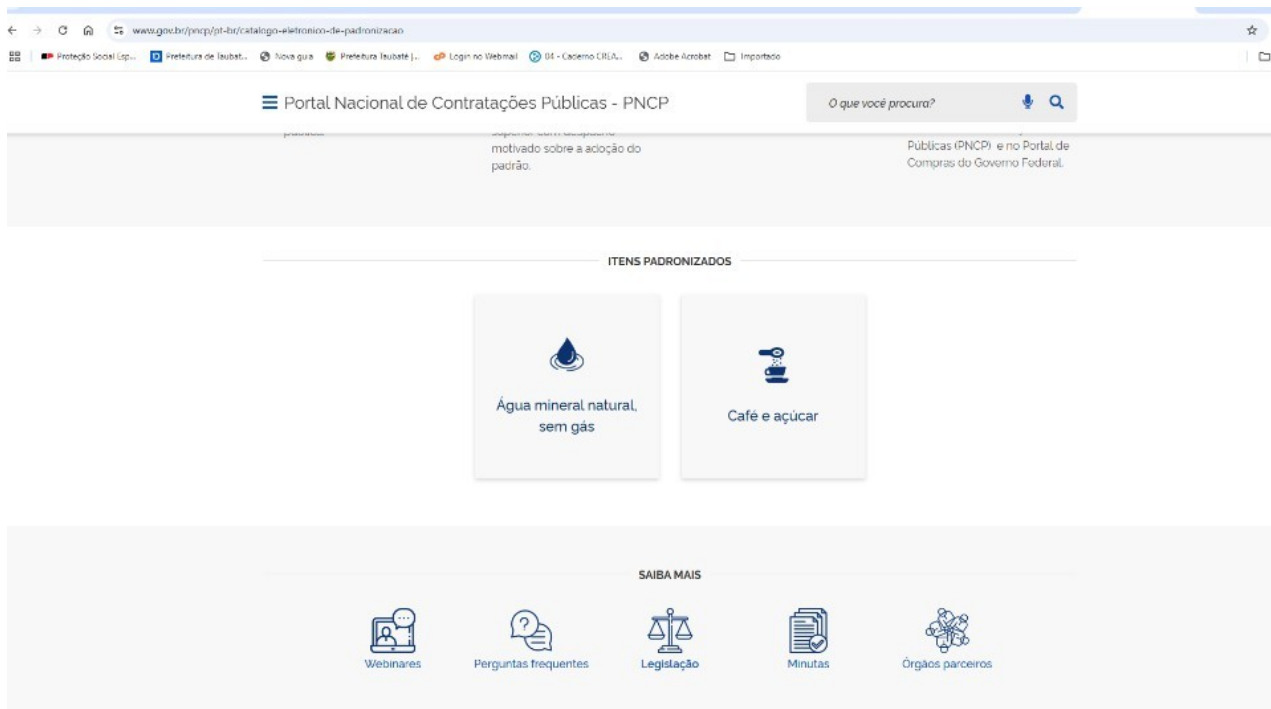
www.gov.br/pncp/pt-br/catalogo-eletronico-de-padronizacao

Proteção Social Esp... Prefeitura de Taubat... Nova guia Prefeitura Taubaté |... Login no Webmail 04 - Caderno CRLA... Adobe Acrobat Importado

≡ Portal Nacional de Contratações Públicas - PNCP

O que você procura?

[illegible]

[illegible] motivado sobre a adoção do padrão.

Públicas (PNCP) e no Portal de Compras do Governo Federal.

ITENS PADRONIZADOS

Água mineral natural, sem gás

Café e açúcar

SAIBA MAIS

Webinares

Perguntas frequentes

Legislação

Minutas

Órgãos parceiros